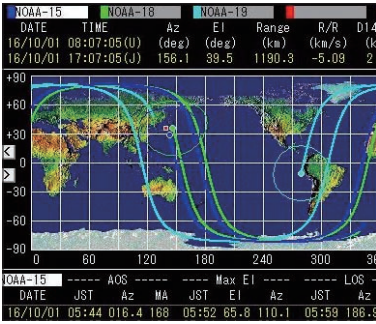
NOAA-15 NOAA-18 NOAA-19

| DATE | TIME | Az | El | Range | R/R | D14 |
|---|---|---|---|---|---|---|
| | | (deg) | (deg) | (km) | (km/s) | (k |
| 16/10/01 | 08:07:05(U) | | | | | |
| 16/10/01 | 17:07:05(J) | 156.1 | 39.5 | 1190.3 | -5.09 | 2 |

+90
+60
+30
0
-30
-60
-90
<
>
0 60 120 180 240 300

NOAA-15 ----- AOS ----- ----- Max El ----- ----- LOS -

| DATE | JST | Az | MA | JST | El | Az | JST | Az |
|---|---|---|---|---|---|---|---|---|
| 16/10/01 | 05:44 | 016.4 | 168 | 05:52 | 65.8 | 110.1 | 05:59 | 186.9 |